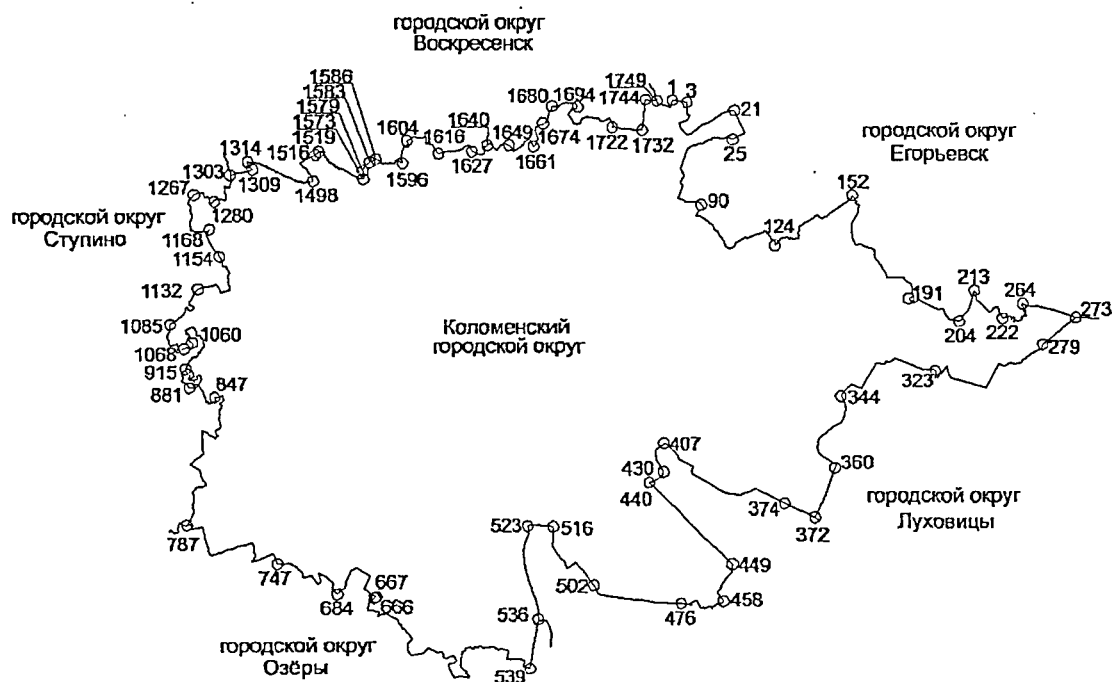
городской округ
Воскресенск

1586
1583
1579
1573
1519
1516
1314
1303
1309
1267
1280
1498
1604
1616
1596
1627
1640
1649
1661
1674
1680
1694
1722
1732
1749
1744
1
3
21
25

городской округ
Егорьевск

городской округ
Ступино

1168
1154
1132
1085
1060
1068
915
881
847

90
124
152
191
213
204
222
264
273
279
323
344

Коломенский
городской округ

407
430
440
360
374
372

городской округ
Луховицы

787
747
684
667
666
523
516
502
536
539
476
449
458

городской округ
Озёры